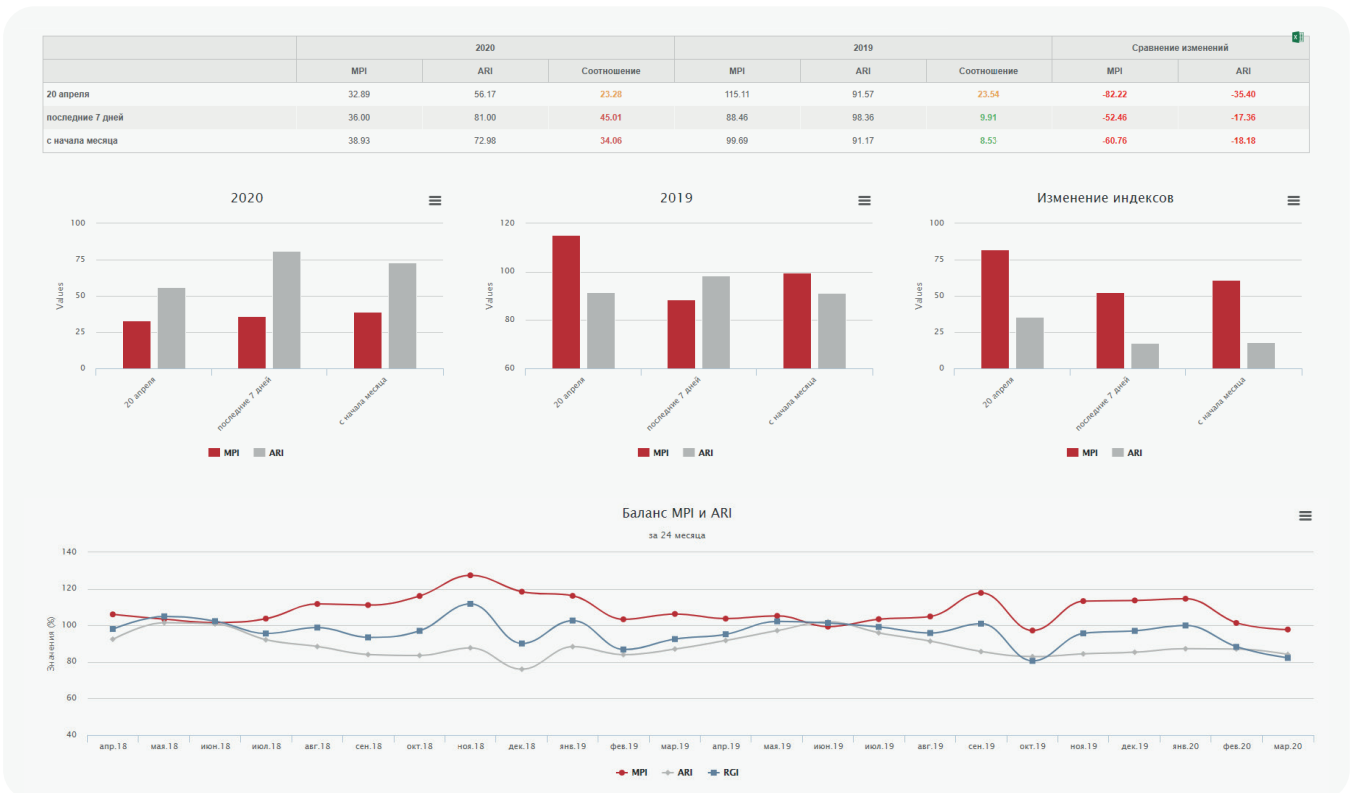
| | 2020 | | | 2019 | | | Сравнение изменений | |
|---|---|---|---|---|---|---|---|---|
| | MPI | ARI | Соотношение | MPI | ARI | Соотношение | MPI | ARI |
| 20 апреля | 32.89 | 56.17 | 23.28 | 115.11 | 91.57 | 23.54 | -82.22 | -35.40 |
| последние 7 дней | 36.00 | 81.00 | 45.01 | 88.46 | 98.36 | 9.91 | -52.46 | -17.36 |
| с начала месяца | 38.93 | 72.98 | 34.06 | 99.69 | 91.17 | 8.53 | -60.76 | -18.18 |

2020

Values
100
75
50
25
0
20 апреля
последние 7 дней
с начала месяца
MPI ARI

2019

Values
120
100
80
60
20 апреля
последние 7 дней
с начала месяца
MPI ARI

Изменение индексов

Values
100
75
50
25
0
20 апреля
последние 7 дней
с начала месяца
MPI ARI

Баланс MPI и ARI
за 24 месяца

Значения (%)
140
120
100
80
60
40
апр.18 мая.18 июн.18 июл.18 авг.18 сен.18 окт.18 ноя.18 дек.18 янв.19 фев.19 мар.19 апр.19 мая.19 июн.19 июл.19 авг.19 сен.19 окт.19 ноя.19 дек.19 янв.20 фев.20 мар.20

MPI ARI RGI